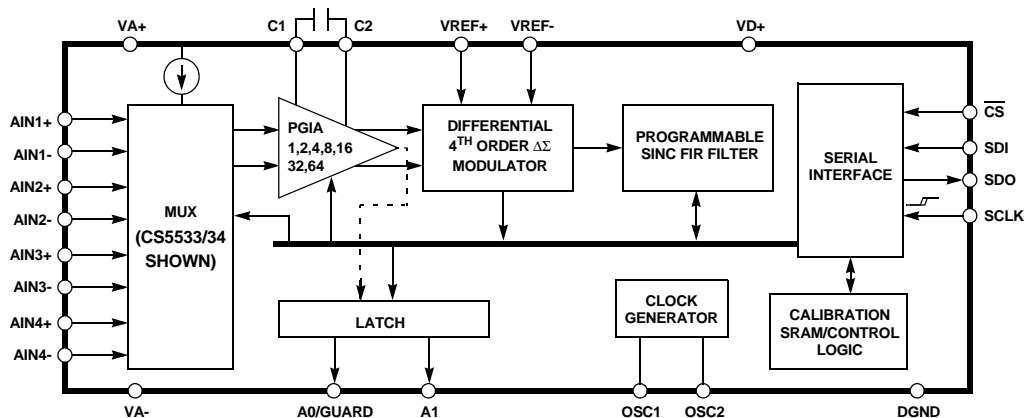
VA+
C1
C2
VREF+
VREF-
VD+

AIN1+
AIN1-
AIN2+
AIN2-
AIN3+
AIN3-
AIN4+
AIN4-

MUX
(CS5533/34 SHOWN)

PGIA
1,2,4,8,16
32,64

DIFFERENTIAL
$4^{TH}$ ORDER $\Delta\Sigma$
MODULATOR

PROGRAMMABLE
SINC FIR FILTER

SERIAL
INTERFACE

$\overline{CS}$
SDI
SDO
SCLK

LATCH

CLOCK
GENERATOR

CALIBRATION
SRAM/CONTROL
LOGIC

VA-
A0/GUARD
A1
OSC1
OSC2
DGND